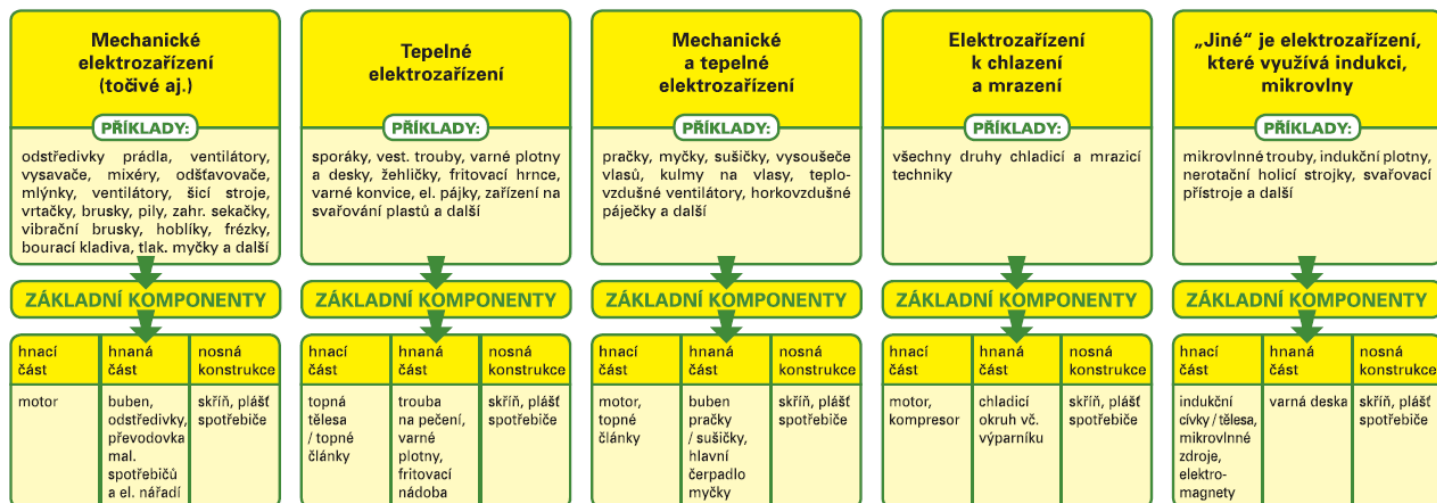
Mechanické elektrozařízení (točivé aj.)

PŘÍKLADY:

odstředivky prádla, ventilátory, vysavače, mixéry, odšťavovače, mlýnky, ventilátory, šicí stroje, vrtačky, brusky, pily, zahr. sekačky, vibrační brusky, hoblíky, frézky, bourací kladiva, tlak. myčky a další

ZÁKLADNÍ KOMPONENTY

| hnací část | hnaná část | nosná konstrukce |
|---|---|---|
| motor | buben, odstředivky, převodovka mal. spotřebičů a el. nářadí | skříň, plášť spotřebiče |

Tepelné elektrozařízení

PŘÍKLADY:

sporáky, vest. trouby, varné plotny a desky, žehličky, fritovací hrnce, varné konvice, el. pájky, zařízení na svařování plastů a další

ZÁKLADNÍ KOMPONENTY

| hnací část | hnaná část | nosná konstrukce |
|---|---|---|
| topná tělesa / topné články | trouba na pečení, varné plotny, fritovací nádoba | skříň, plášť spotřebiče |

Mechanické a tepelné elektrozařízení

PŘÍKLADY:

pračky, myčky, sušičky, vysoušeče vlasů, kulmy na vlasy, teplovzdušné ventilátory, horkovzdušné páječky a další

ZÁKLADNÍ KOMPONENTY

| hnací část | hnaná část | nosná konstrukce |
|---|---|---|
| motor, topné články | buben pračky / sušičky, hlavní čerpadlo myčky | skříň, plášť spotřebiče |

Elektrozařízení k chlazení a mrazení

PŘÍKLADY:

všechny druhy chladicí a mrazicí techniky

ZÁKLADNÍ KOMPONENTY

| hnací část | hnaná část | nosná konstrukce |
|---|---|---|
| motor, kompresor | chladicí okruh vč. výparníku | skříň, plášť spotřebiče |

„Jiné" je elektrozařízení, které využívá indukci, mikrovlny

PŘÍKLADY:

mikrovlnné trouby, indukční plotny, nerotační holicí strojky, svařovací přístroje a další

ZÁKLADNÍ KOMPONENTY

| hnací část | hnaná část | nosná konstrukce |
|---|---|---|
| indukční cívky / tělesa, mikrovlnné zdroje, elektromagnety | varná deska | skříň, plášť spotřebiče |